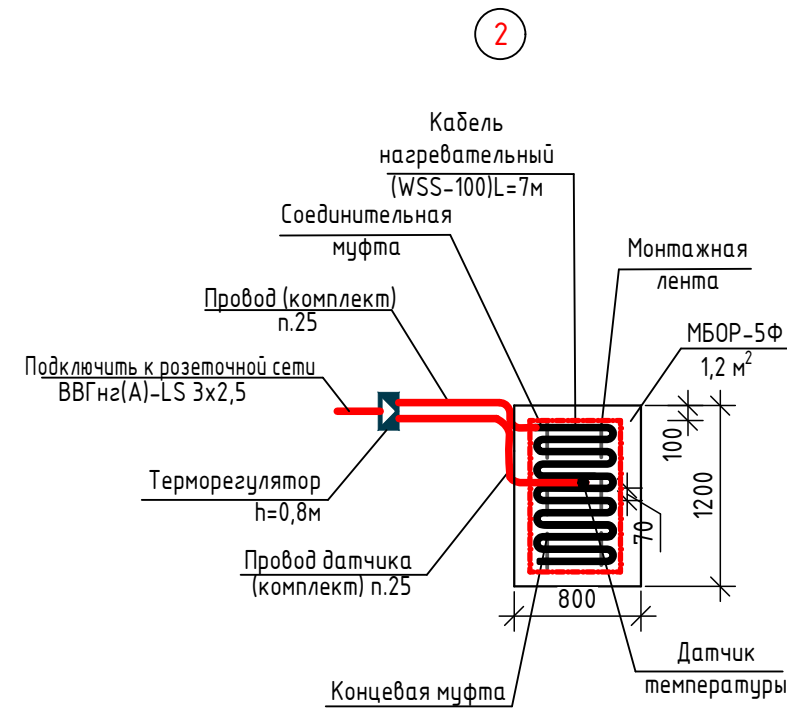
2

Кабель нагревательный (WSS-100)L=7м

Соединительная муфта

Монтажная лента

Провод (комплект) п.25

МБОР-5Ф
1,2 м$^2$

Подключить к розеточной сети
ВВГнг(A)-LS 3х2,5

100

1200

70

Терморегулятор
h=0,8м

Провод датчика (комплект) п.25

800

Датчик температуры

Концевая муфта